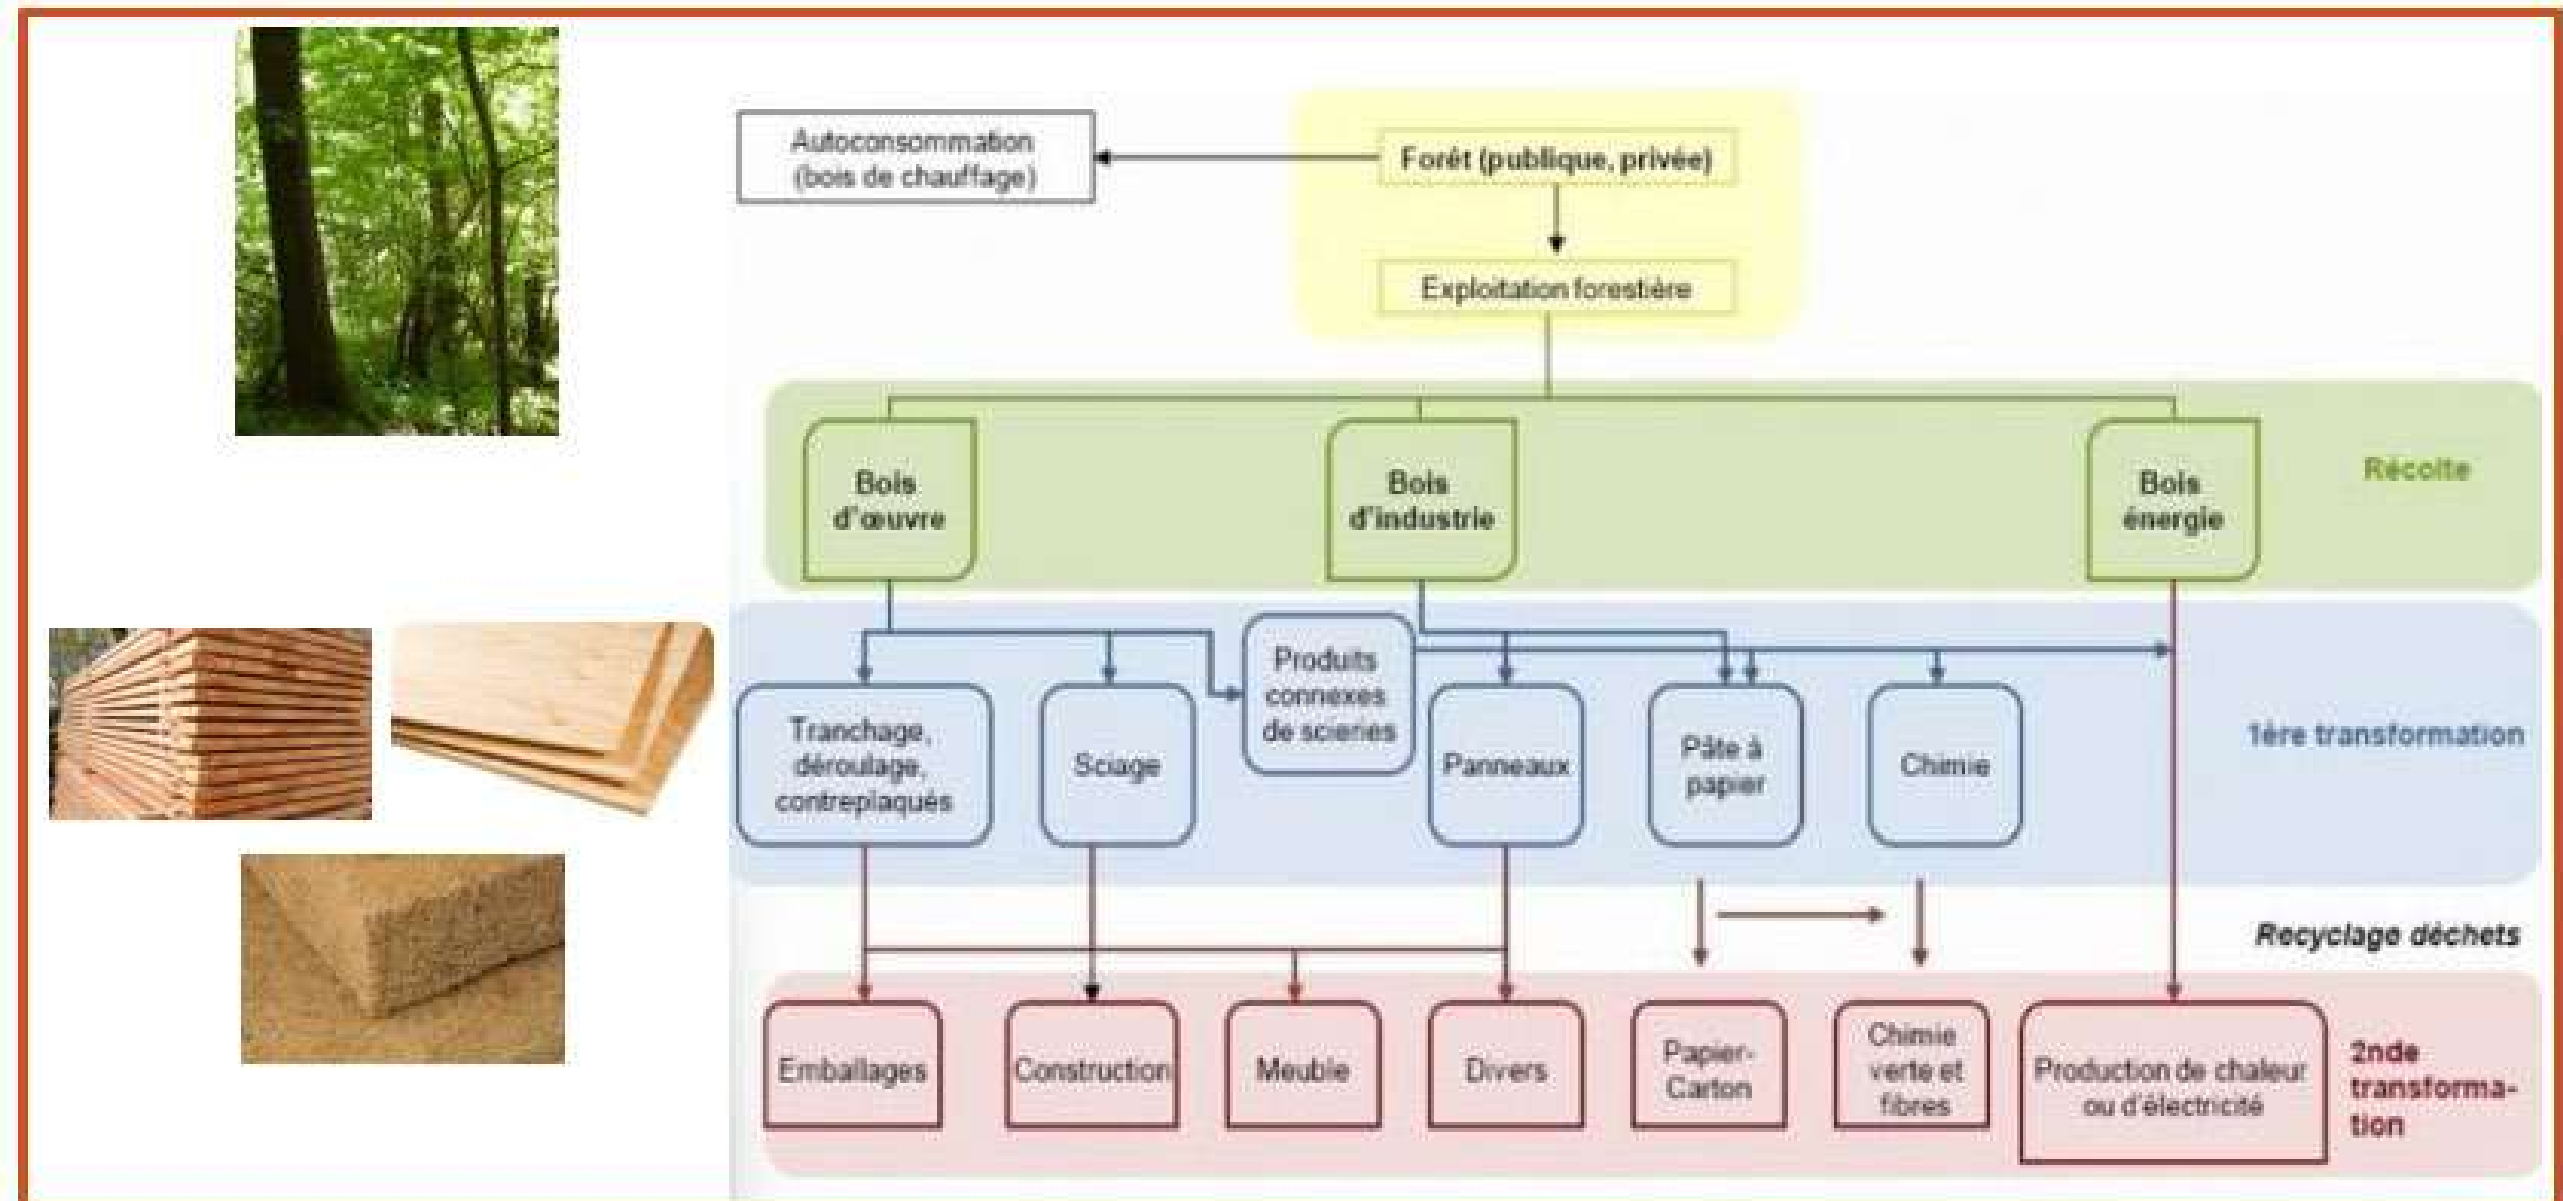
Autoconsommation (bois de chauffage)

Forêt (publique, privée)

Exploitation forestière

Bois d'œuvre

Bois d'industrie

Bois énergie

Récolte

Produits connexes de scieries

Tranchage, déroulage, contreplaqués

Sciage

Panneaux

Pâte à papier

Chimie

1ère transformation

Recyclage déchets

Emballages

Construction

Meuble

Divers

Papier-Carton

Chimie verte et fibres

Production de chaleur ou d'électricité

2nde transformation